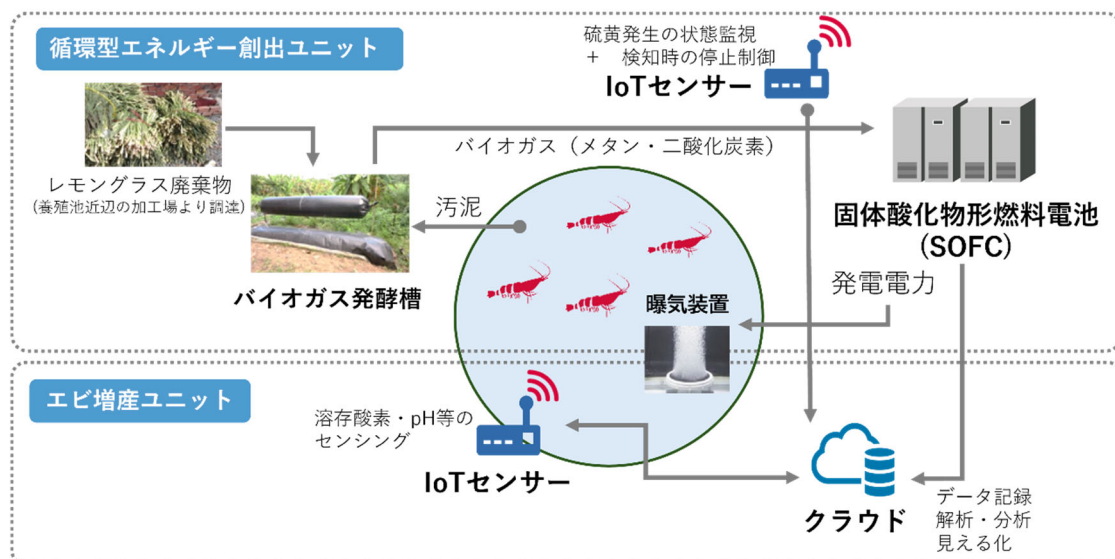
循環型エネルギー創出ユニット

硫黄発生の状態監視
＋　検知時の停止制御

IoTセンサー

バイオガス（メタン・二酸化炭素）

レモングラス廃棄物
(養殖池近辺の加工場より調達)

汚泥

固体酸化物形燃料電池
(SOFC)

発電電力

バイオガス発酵槽

曝気装置

エビ増産ユニット

溶存酸素・pH等の
センシング

IoTセンサー

クラウド

データ記録
解析・分析
見える化